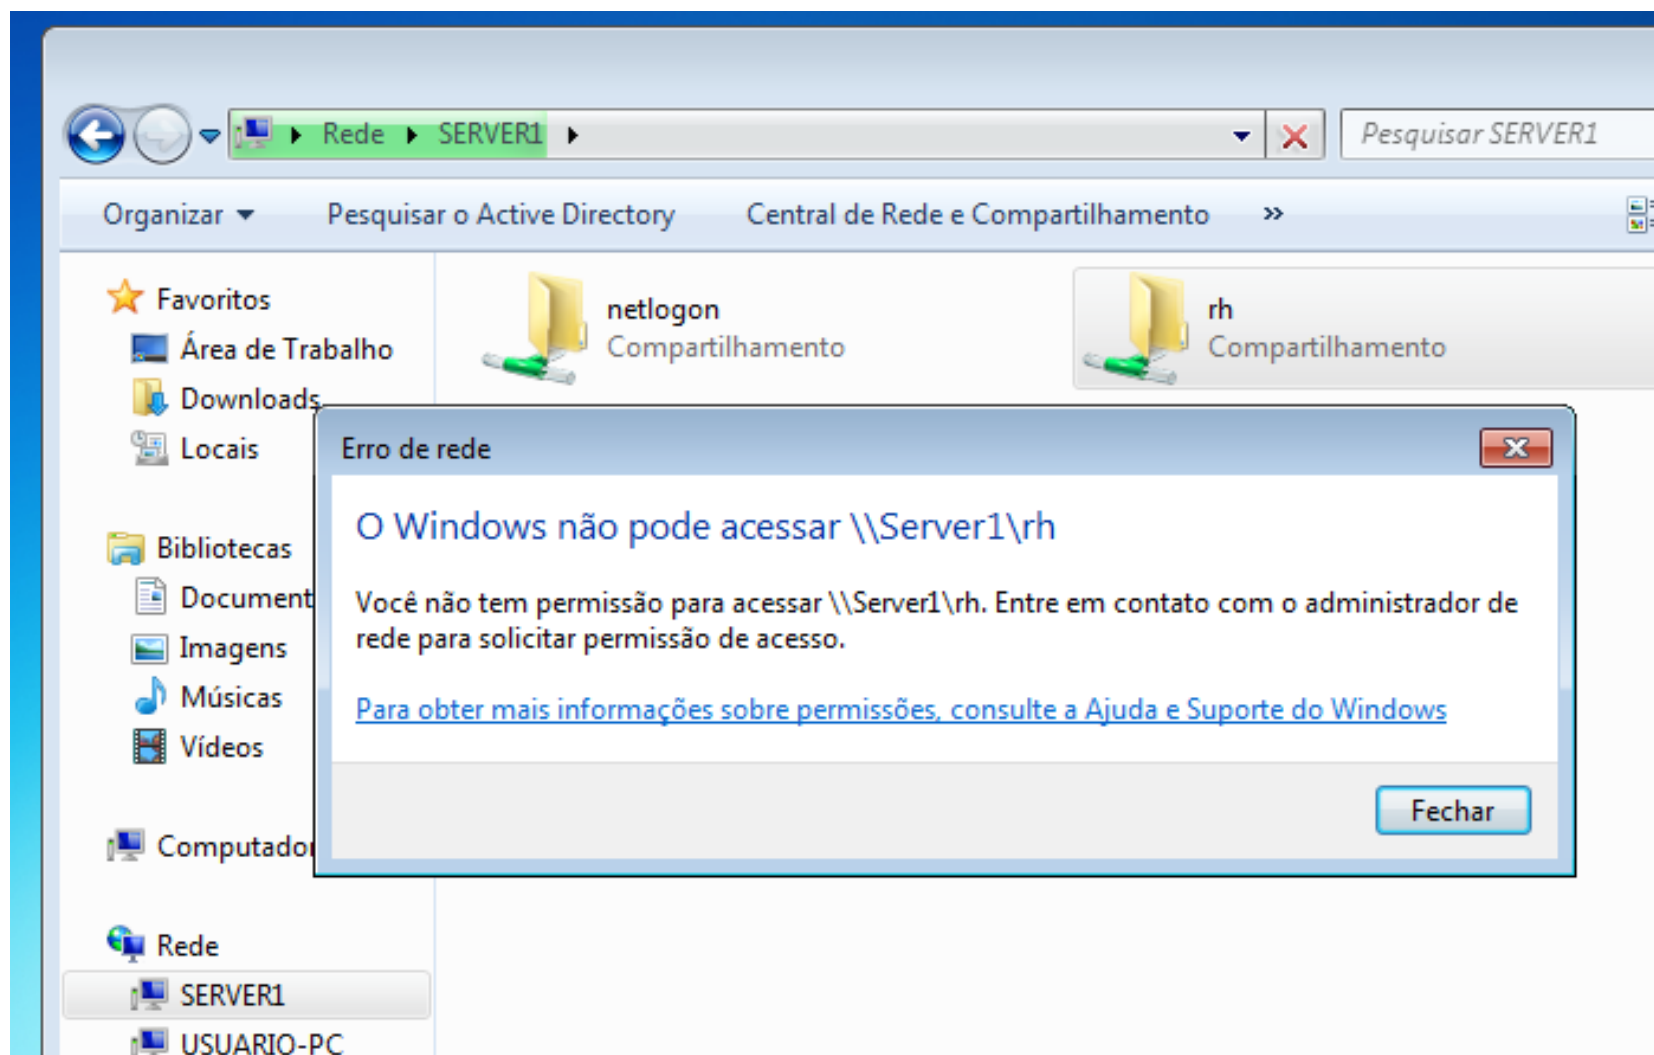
Rede ▸ SERVER1 ▸

Pesquisar SERVER1

Organizar ▾ Pesquisar o Active Directory Central de Rede e Compartilhamento »

Favoritos
Área de Trabalho
Downloads
Locais

Bibliotecas
Document
Imagens
Músicas
Vídeos

Computador

Rede
SERVER1
USUARIO-PC

netlogon
Compartilhamento

rh
Compartilhamento

Erro de rede

O Windows não pode acessar \\Server1\rh

Você não tem permissão para acessar \\Server1\rh. Entre em contato com o administrador de rede para solicitar permissão de acesso.

Para obter mais informações sobre permissões, consulte a Ajuda e Suporte do Windows

Fechar